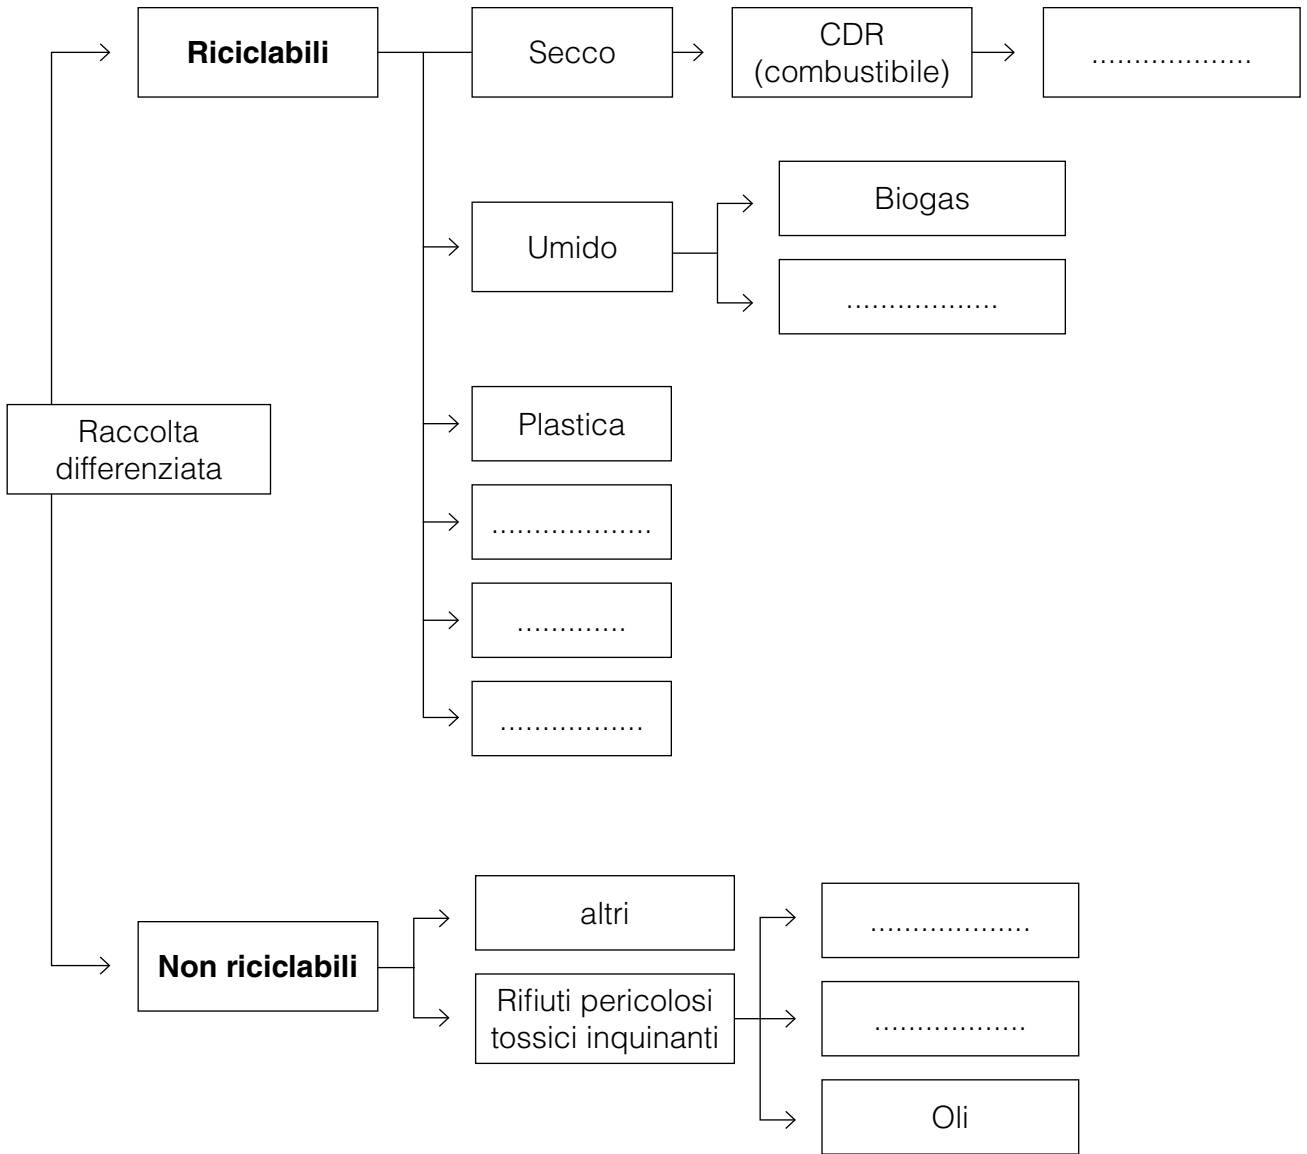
**Riciclabili**

Secco

CDR (combustibile)

...................

Umido

Biogas

..................

Raccolta differenziata

Plastica

...................

.............

.................

**Non riciclabili**

altri

Rifiuti pericolosi tossici inquinanti

..................

.................

Oli